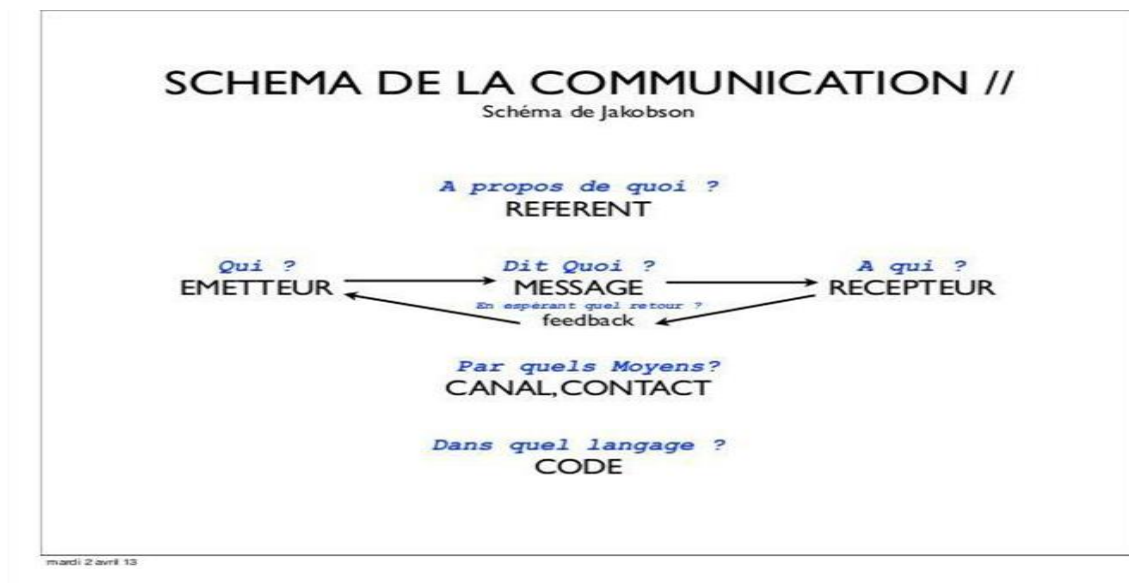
SCHEMA DE LA COMMUNICATION //
Schéma de Jakobson

A propos de quoi ?
REFERENT

Qui ?
EMETTEUR

Dit Quoi ?
MESSAGE

A qui ?
RECEPTEUR

En espérant quel retour ?
feedback

Par quels Moyens?
CANAL,CONTACT

Dans quel langage ?
CODE

mardi 2 avril 13